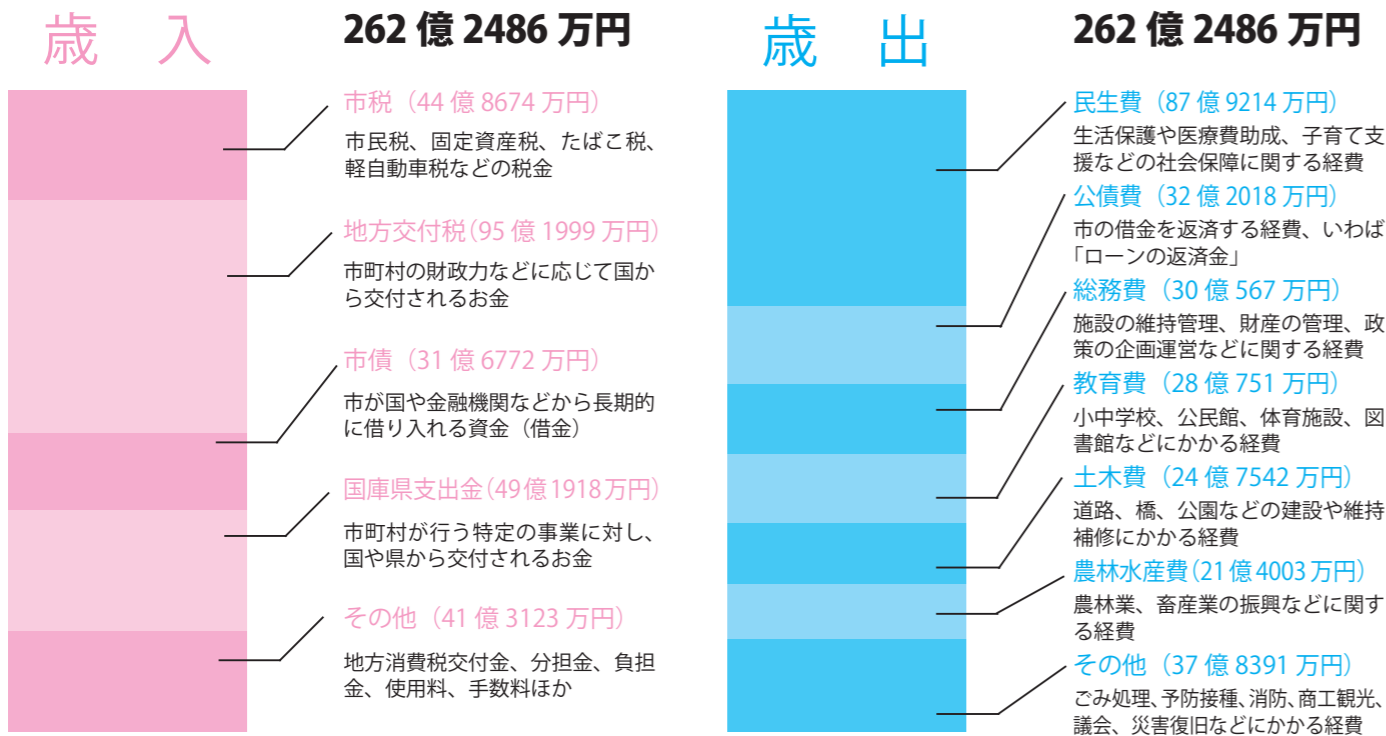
歳　入

262 億 2486 万円

市税（44 億 8674 万円）
市民税、固定資産税、たばこ税、軽自動車税などの税金

地方交付税（95 億 1999 万円）
市町村の財政力などに応じて国から交付されるお金

市債（31 億 6772 万円）
市が国や金融機関などから長期的に借り入れる資金（借金）

国庫県支出金（49 億 1918 万円）
市町村が行う特定の事業に対し、国や県から交付されるお金

その他（41 億 3123 万円）
地方消費税交付金、分担金、負担金、使用料、手数料ほか

歳　出

262 億 2486 万円

民生費（87 億 9214 万円）
生活保護や医療費助成、子育て支援などの社会保障に関する経費

公債費（32 億 2018 万円）
市の借金を返済する経費、いわば「ローンの返済金」

総務費（30 億 567 万円）
施設の維持管理、財産の管理、政策の企画運営などに関する経費

教育費（28 億 751 万円）
小中学校、公民館、体育施設、図書館などにかかる経費

土木費（24 億 7542 万円）
道路、橋、公園などの建設や維持補修にかかる経費

農林水産費（21 億 4003 万円）
農林業、畜産業の振興などに関する経費

その他（37 億 8391 万円）
ごみ処理、予防接種、消防、商工観光、議会、災害復旧などにかかる経費